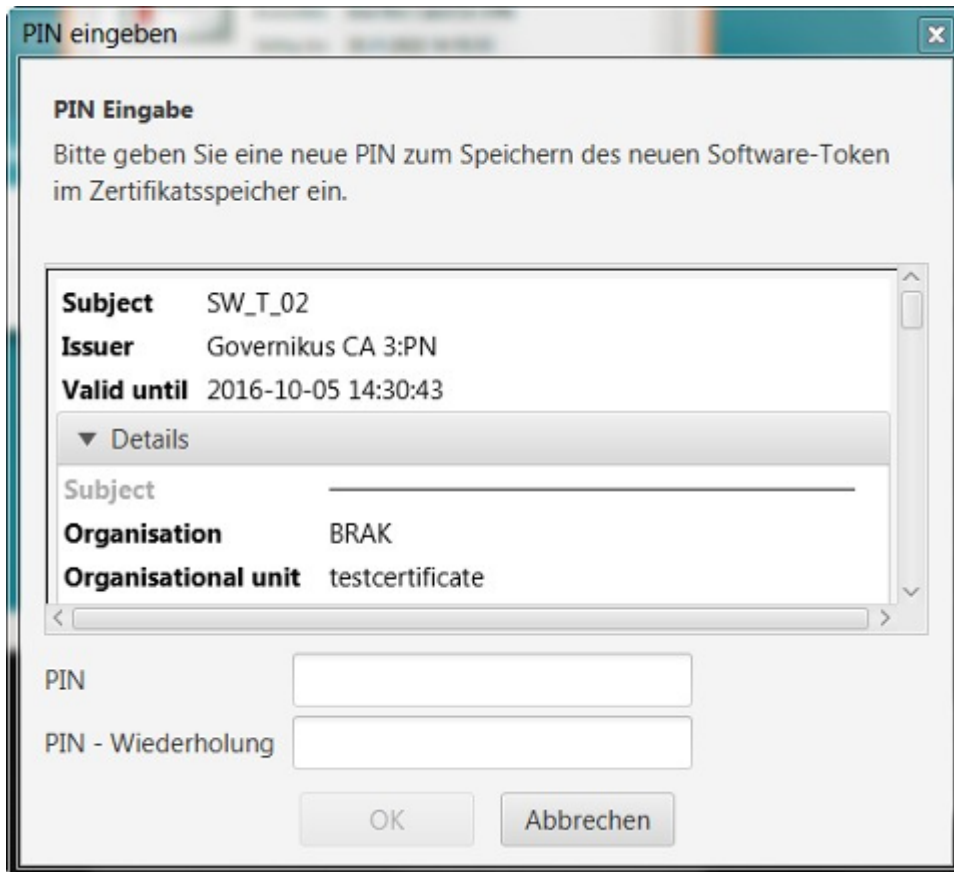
PIN eingeben

PIN Eingabe

Bitte geben Sie eine neue PIN zum Speichern des neuen Software-Token im Zertifikatsspeicher ein.

Subject SW_T_02
Issuer Governikus CA 3:PN
Valid until 2016-10-05 14:30:43

▼ Details

Subject
Organisation BRAK
Organisational unit testcertificate

PIN
PIN - Wiederholung

OK
Abbrechen